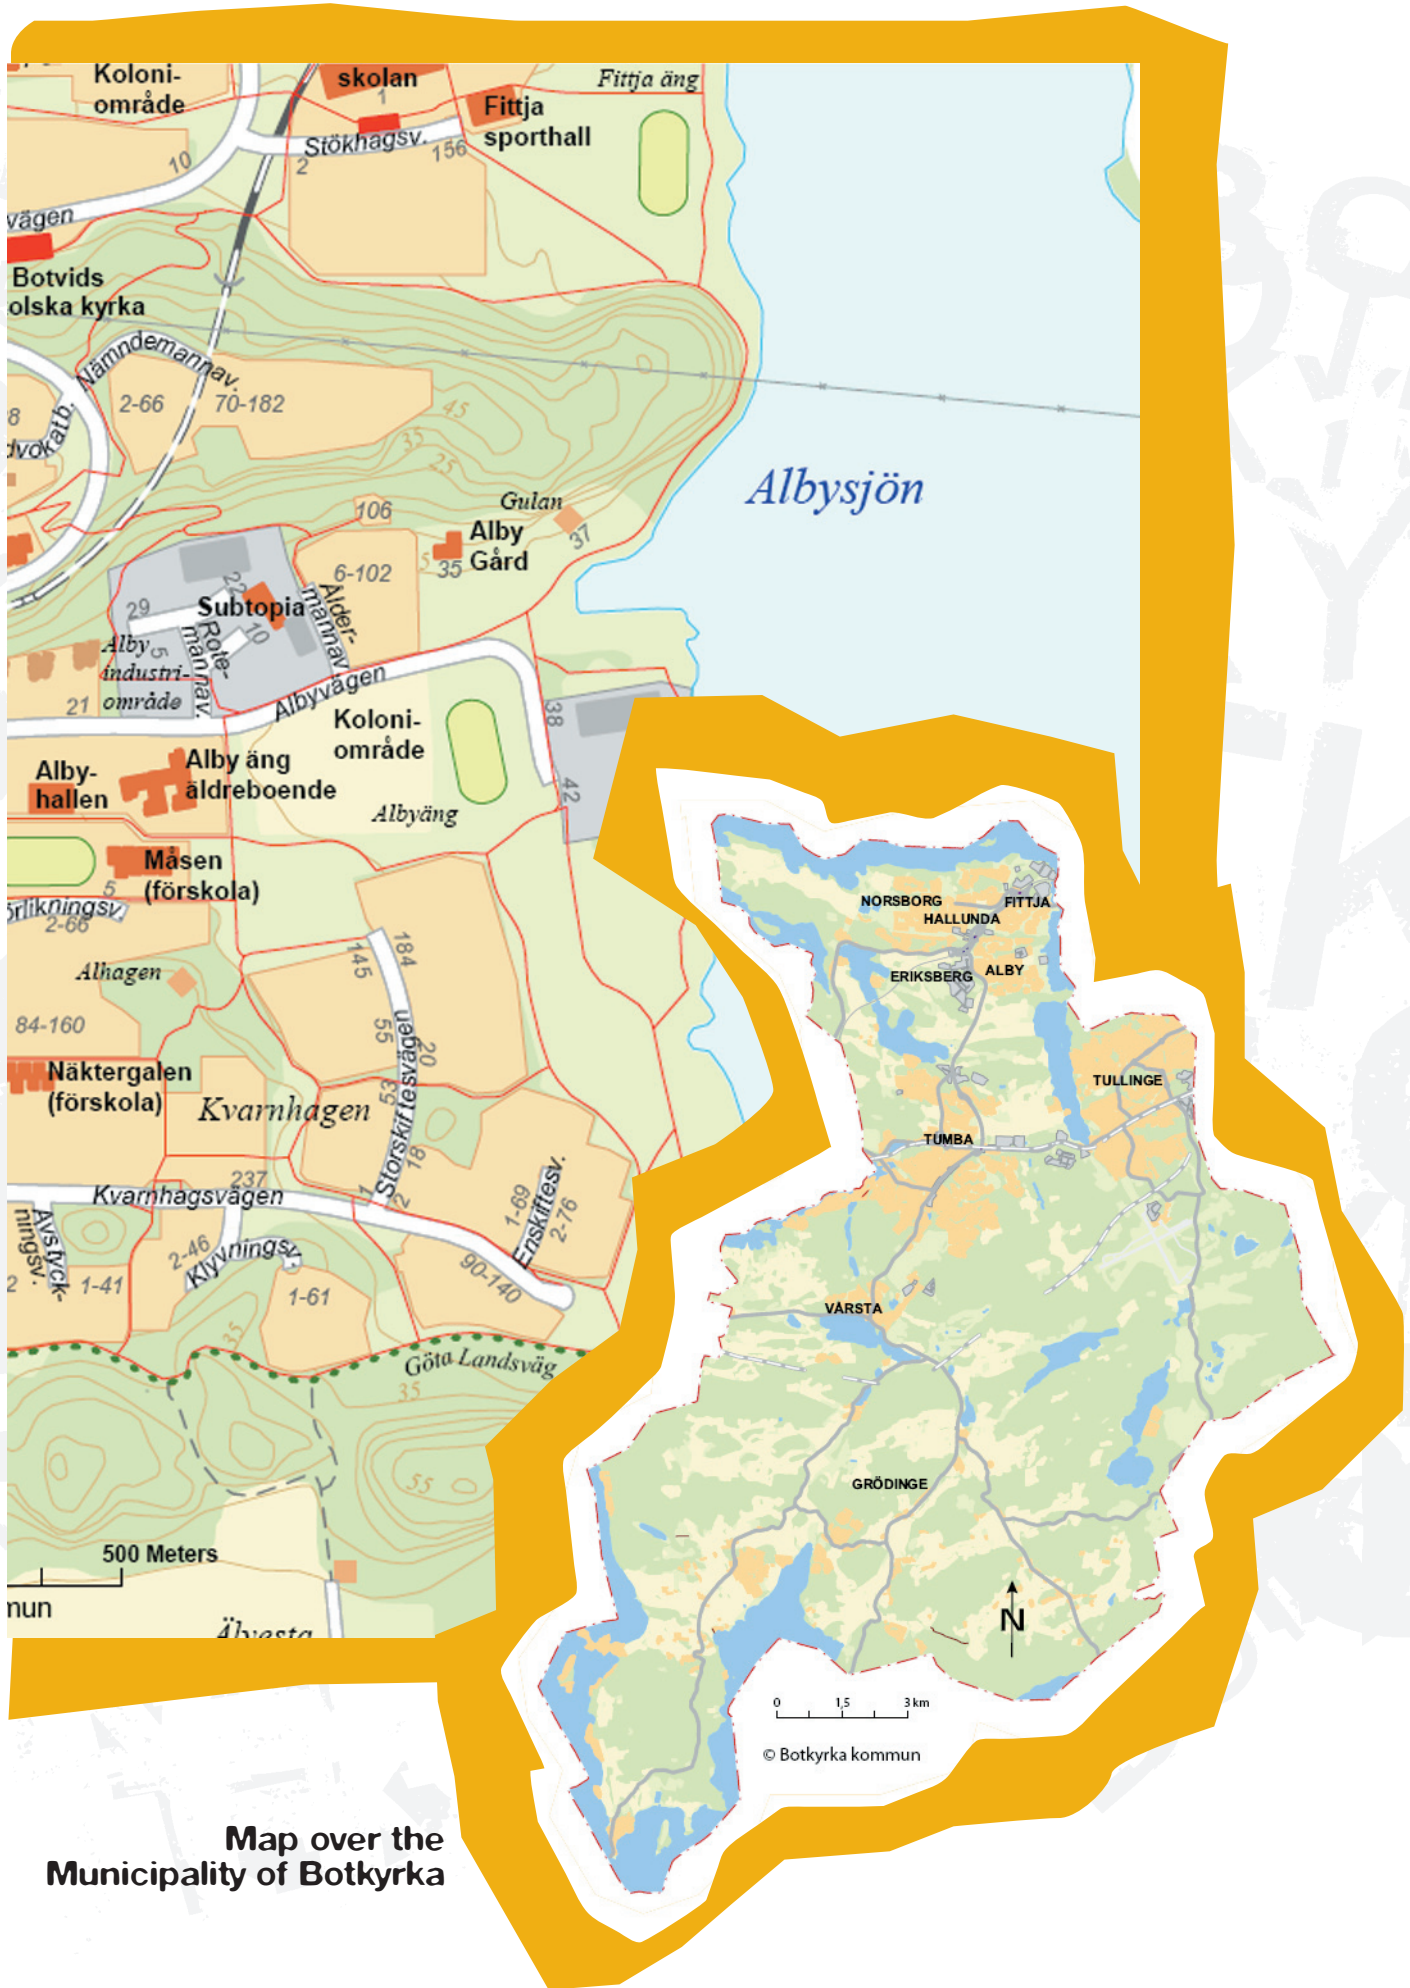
Koloni-område

skolan

1

Fittja äng

Fittja sporthall

Stökhagsv.

156

2

10

vägen

Botvids olska kyrka

Nämndemannav.

2-66

70-182

45

35

25

Albysjön

Gulan

37

Alby Gård

35

106

6-102

Alder-mannav.

Subtopia

29

22

10

Rote-mannav.

Alby industri-område

5

21

Albyvägen

Koloni-område

Albyäng

38

42

Alby-hallen

Alby äng äldreboende

Måsen (förskola)

5

2-66

Alhagen

84-160

145

184

55

20

Storskiftesvägen

53

18

Näktergalen (förskola)

Kvarnhagen

237

Kvarnhagsvägen

1-69

2-76

Enskiftesv.

2-46

Klyvningsv.

1-41

1-61

90-140

Göta Landsväg

35

55

35

500 Meters

nun

Älvesta

NORSBORG

FITTJA

HALLUNDA

ERIKSBERG

ALBY

TULLINGE

TUMBA

VÅRSTA

GRÖDINGE

N

0 1,5 3 km

© Botkyrka kommun

Map over the Municipality of Botkyrka